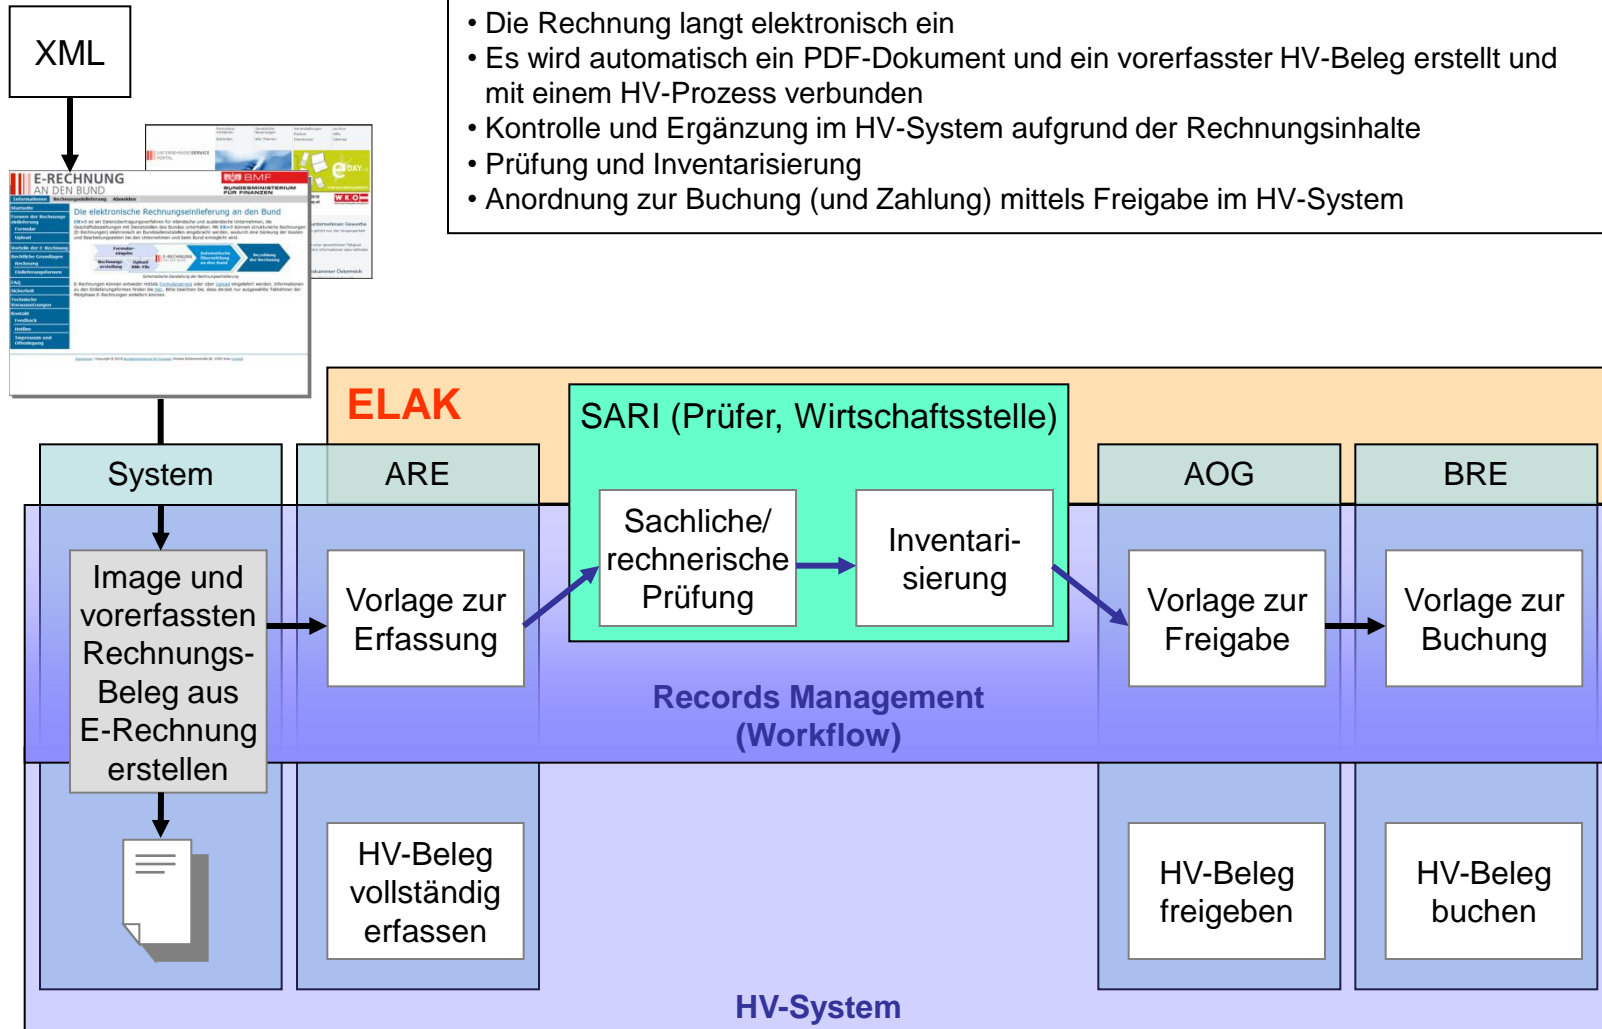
XML

• Die Rechnung langt elektronisch ein
• Es wird automatisch ein PDF-Dokument und ein vorerfasster HV-Beleg erstellt und mit einem HV-Prozess verbunden
• Kontrolle und Ergänzung im HV-System aufgrund der Rechnungsinhalte
• Prüfung und Inventarisierung
• Anordnung zur Buchung (und Zahlung) mittels Freigabe im HV-System

E-RECHNUNG AN DEN BUND
BMF
Die elektronische Rechnungseinlieferung an den Bund

ELAK

SARI (Prüfer, Wirtschaftsstelle)

System

ARE

AOG

BRE

Image und vorerfassten Rechnungs-Beleg aus E-Rechnung erstellen

Vorlage zur Erfassung

Sachliche/ rechnerische Prüfung

Inventarisierung

Vorlage zur Freigabe

Vorlage zur Buchung

Records Management (Workflow)

HV-Beleg vollständig erfassen

HV-Beleg freigeben

HV-Beleg buchen

HV-System